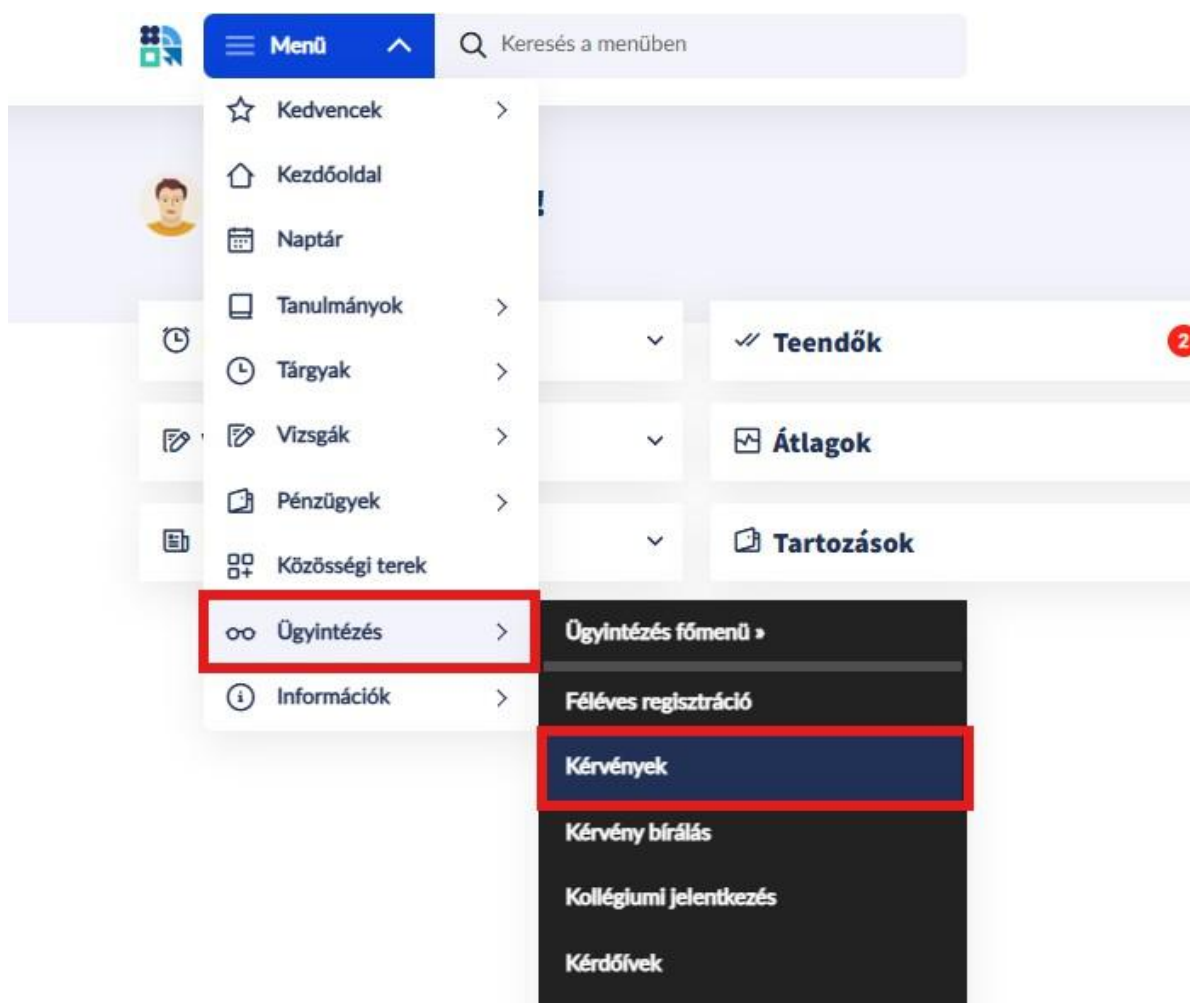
Menü

Keresés a menüben

Kedvencek

Kezdőoldal

Naptár

Tanulmányok

Tárgyak

Vizsgák

Pénzügyek

Közösségi terek

Ügyintézés

Információk

!

Teendők

2

Átlagok

Tartozások

Ügyintézés főmenü »

Féléves regisztráció

Kérvények

Kérvény bírálás

Kollégiumi jelentkezés

Kérdőívek